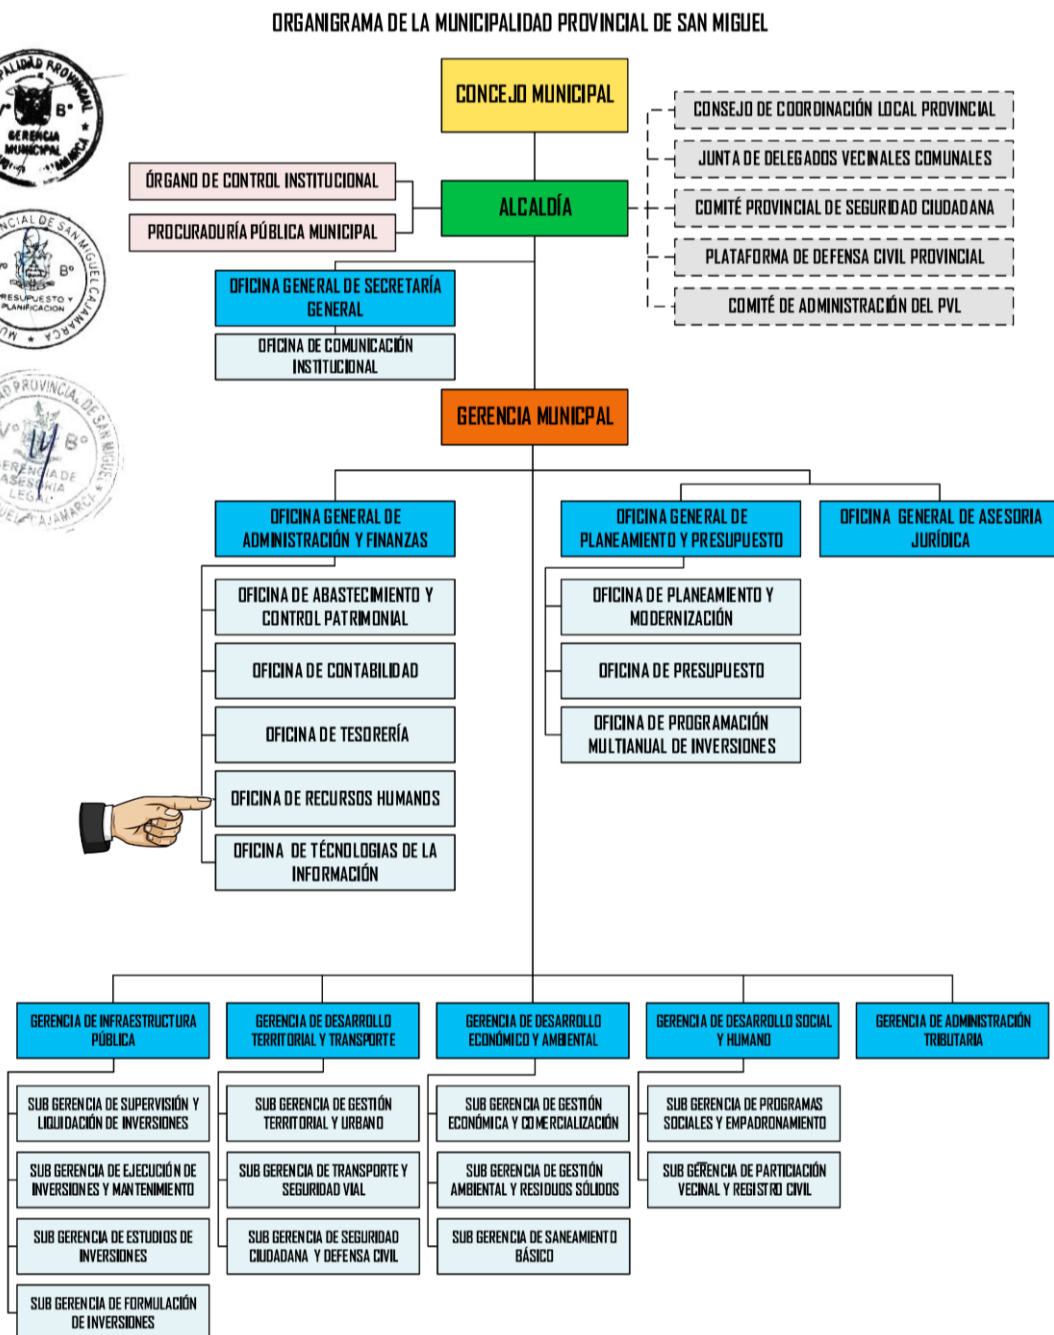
ORGANIGRAMA DE LA MUNICIPALIDAD PROVINCIAL DE SAN MIGUEL

CONCEJO MUNICIPAL

CONSEJO DE COORDINACIÓN LOCAL PROVINCIAL

JUNTA DE DELEGADOS VECINALES COMUNALES

COMITÉ PROVINCIAL DE SEGURIDAD CIUDADANA

PLATAFORMA DE DEFENSA CIVIL PROVINCIAL

COMITÉ DE ADMINISTRACIÓN DEL PVL

ÓRGANO DE CONTROL INSTITUCIONAL

PROCURADURÍA PÚBLICA MUNICIPAL

ALCALDÍA

OFICINA GENERAL DE SECRETARÍA GENERAL

OFICINA DE COMUNICACIÓN INSTITUCIONAL

GERENCIA MUNICPAL

OFICINA GENERAL DE ADMINISTRACIÓN Y FINANZAS

OFICINA DE ABASTECIMIENTO Y CONTROL PATRIMONIAL

OFICINA DE CONTABILIDAD

OFICINA DE TESORERÍA

OFICINA DE RECURSOS HUMANOS

OFICINA DE TÉCNOLOGIAS DE LA INFORMACIÓN

OFICINA GENERAL DE PLANEAMIENTO Y PRESUPUESTO

OFICINA DE PLANEAMIENTO Y MODERNIZACIÓN

OFICINA DE PRESUPUESTO

OFICINA DE PROGRAMACIÓN MULTIANUAL DE INVERSIONES

OFICINA GENERAL DE ASESORIA JURÍDICA

GERENCIA DE INFRAESTRUCTURA PÚBLICA

SUB GERENCIA DE SUPERVISIÓN Y LIQUIDACIÓN DE INVERSIONES

SUB GERENCIA DE EJECUCIÓN DE INVERSIONES Y MANTENIMIENTO

SUB GERENCIA DE ESTUDIOS DE INVERSIONES

SUB GERENCIA DE FORMULACIÓN DE INVERSIONES

GERENCIA DE DESARROLLO TERRITORIAL Y TRANSPORTE

SUB GERENCIA DE GESTIÓN TERRITORIAL Y URBANO

SUB GERENCIA DE TRANSPORTE Y SEGURIDAD VIAL

SUB GERENCIA DE SEGURIDAD CIUDADANA Y DEFENSA CIVIL

GERENCIA DE DESARROLLO ECONÓMICO Y AMBIENTAL

SUB GERENCIA DE GESTIÓN ECONÓMICA Y COMERCIALIZACIÓN

SUB GERENCIA DE GESTIÓN AMBIENTAL Y RESIDUOS SÓLIDOS

SUB GERENCIA DE SANEAMIENTO BÁSICO

GERENCIA DE DESARROLLO SOCIAL Y HUMANO

SUB GERENCIA DE PROGRAMAS SOCIALES Y EMPADRONAMIENTO

SUB GERENCIA DE PARTICIACIÓN VECINAL Y REGISTRO CIVIL

GERENCIA DE ADMINISTRACIÓN TRIBUTARIA